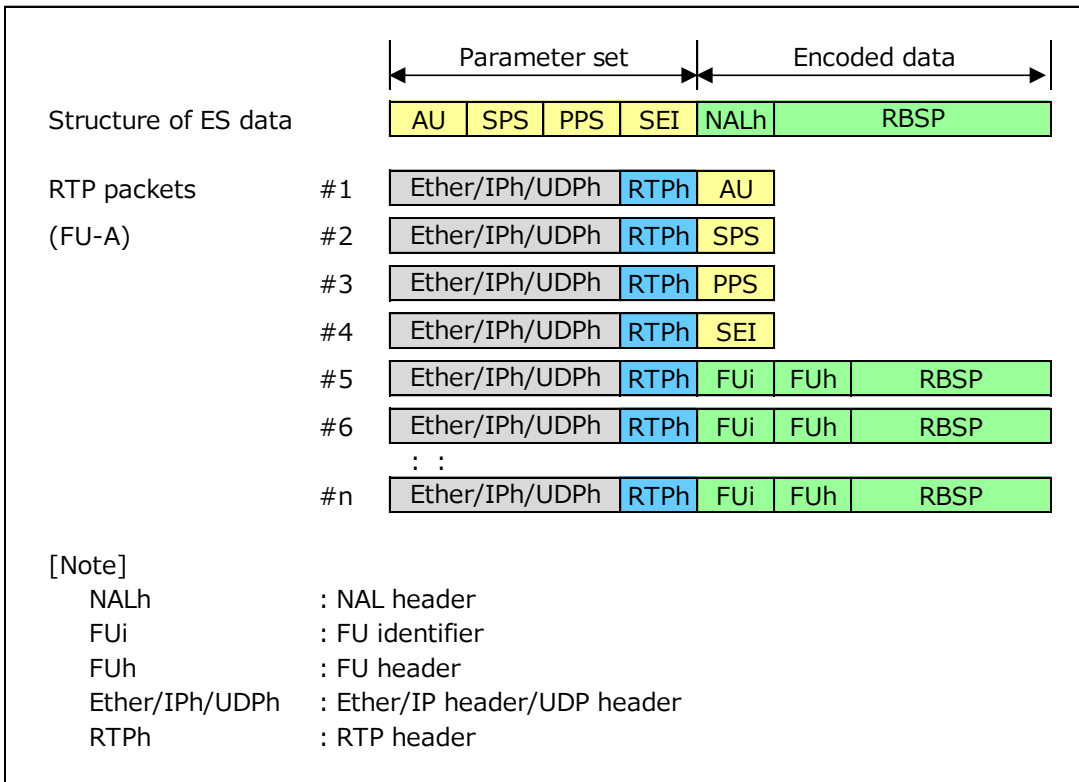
Parameter set

Encoded data

Structure of ES data

| AU | SPS | PPS | SEI | NALh | RBSP |
|---|---|---|---|---|---|

RTP packets

(FU-A)

| | | | | | |
|---|---|---|---|---|---|
| #1 | Ether/IPh/UDPh | RTPh | AU | | |
| #2 | Ether/IPh/UDPh | RTPh | SPS | | |
| #3 | Ether/IPh/UDPh | RTPh | PPS | | |
| #4 | Ether/IPh/UDPh | RTPh | SEI | | |
| #5 | Ether/IPh/UDPh | RTPh | FUi | FUh | RBSP |
| #6 | Ether/IPh/UDPh | RTPh | FUi | FUh | RBSP |
| | : : | | | | |
| #n | Ether/IPh/UDPh | RTPh | FUi | FUh | RBSP |

[Note]

NALh : NAL header

FUi : FU identifier

FUh : FU header

Ether/IPh/UDPh : Ether/IP header/UDP header

RTPh : RTP header